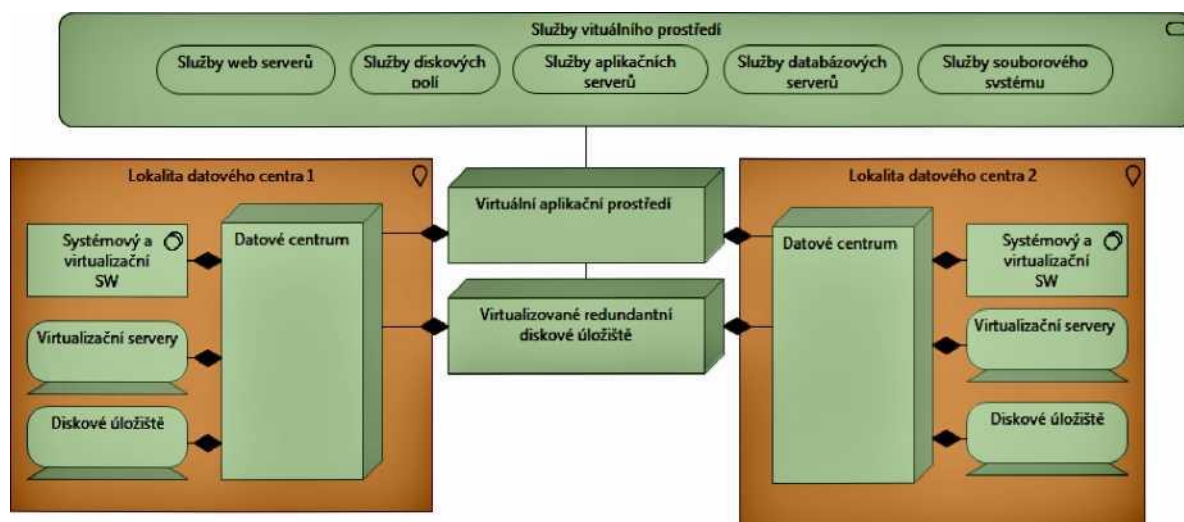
Služby vituálního prostředí

Služby web serverů

Služby diskových polí

Služby aplikačních serverů

Služby databázových serverů

Služby souborového systému

Lokalita datového centra 1

Systémový a virtualizační SW

Virtualizační servery

Diskové úložiště

Datové centrum

Virtuální aplikační prostředí

Virtualizované redundantní diskové úložiště

Lokalita datového centra 2

Datové centrum

Systémový a virtualizační SW

Virtualizační servery

Diskové úložiště